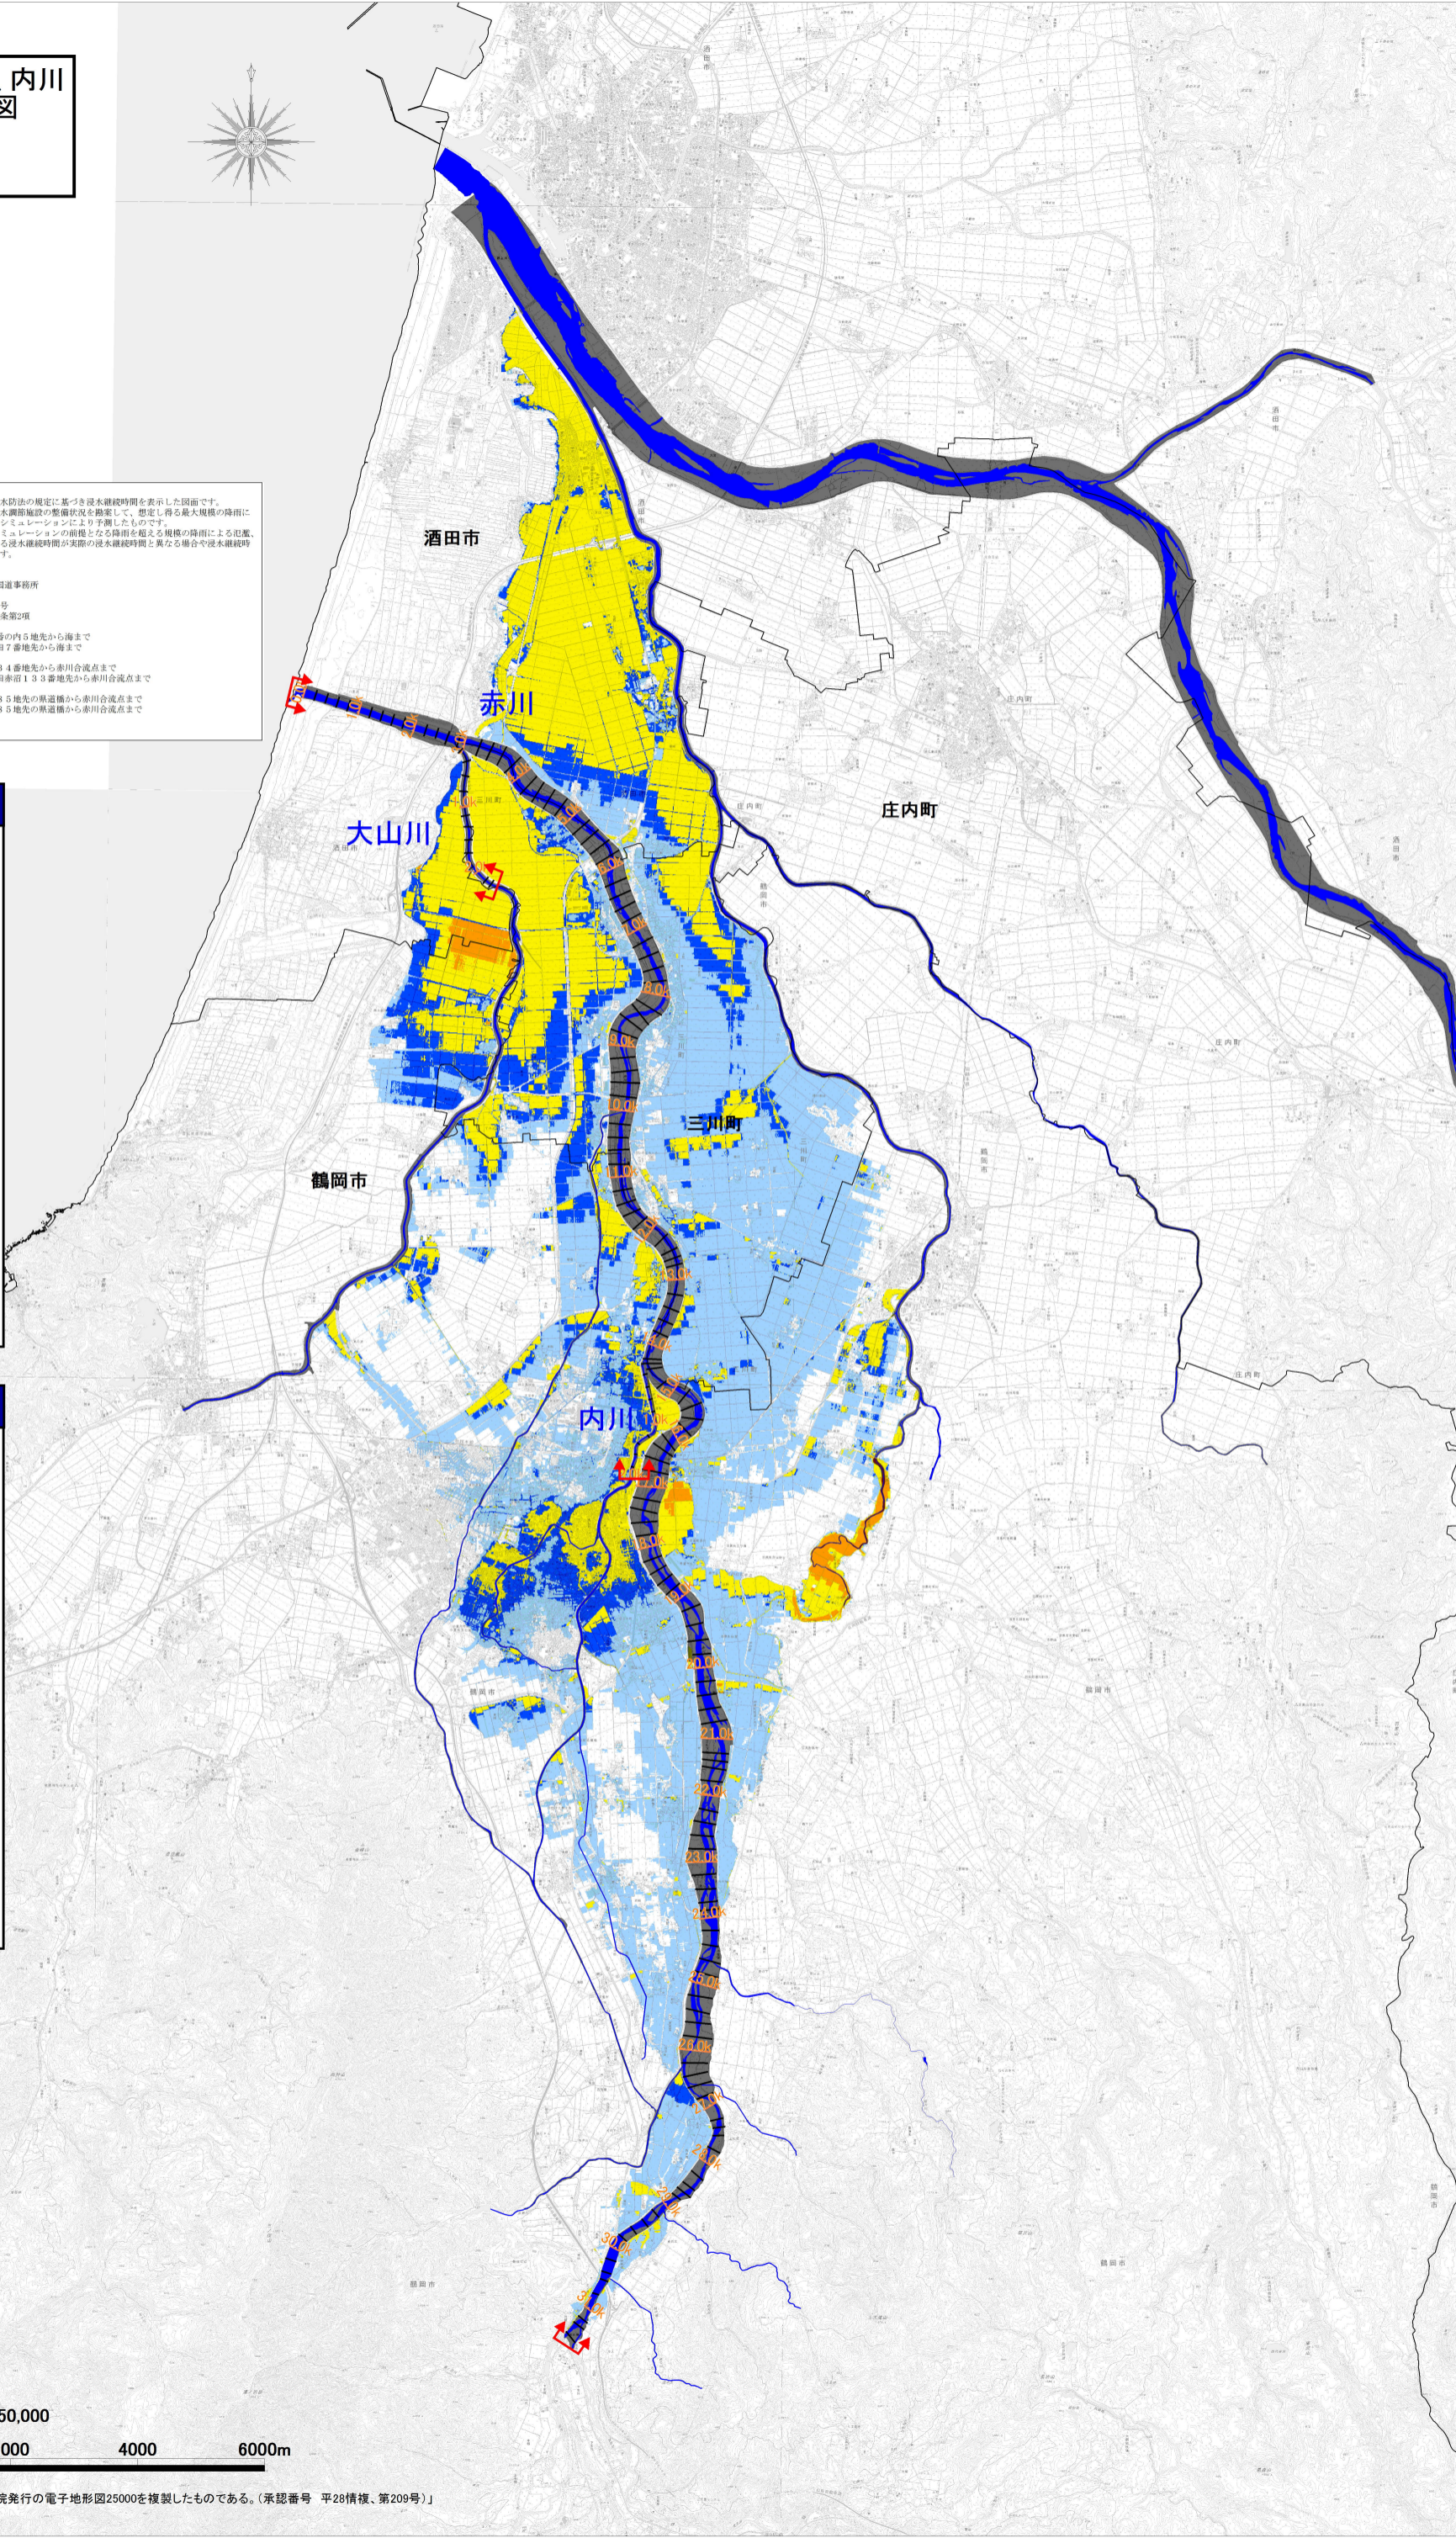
内川
図

水防法の規定に基づき浸水継続時間を表示した図面です。
水調節施設の整備状況を勘案して、想定し得る最大規模の降雨に
シミュレーションにより予測したものです。
ミュレーションの前提となる降雨を超える規模の降雨による氾濫、
る浸水継続時間が実際の浸水継続時間と異なる場合や浸水継続時
す。

道事務所

号
条第2項

の内5地先から海まで
7番地先から海まで

4番地先から赤川合流点まで
番面133番地先から赤川合流点まで

5地先の県道橋から赤川合流点まで
5地先の県道橋から赤川合流点まで

酒田市
赤川
大山川
庄内町
三川町
鶴岡市
内川

50,000
0 4000 6000m
院発行の電子地形図25000を複製したものである。(承認番号 平28情複、第209号)」